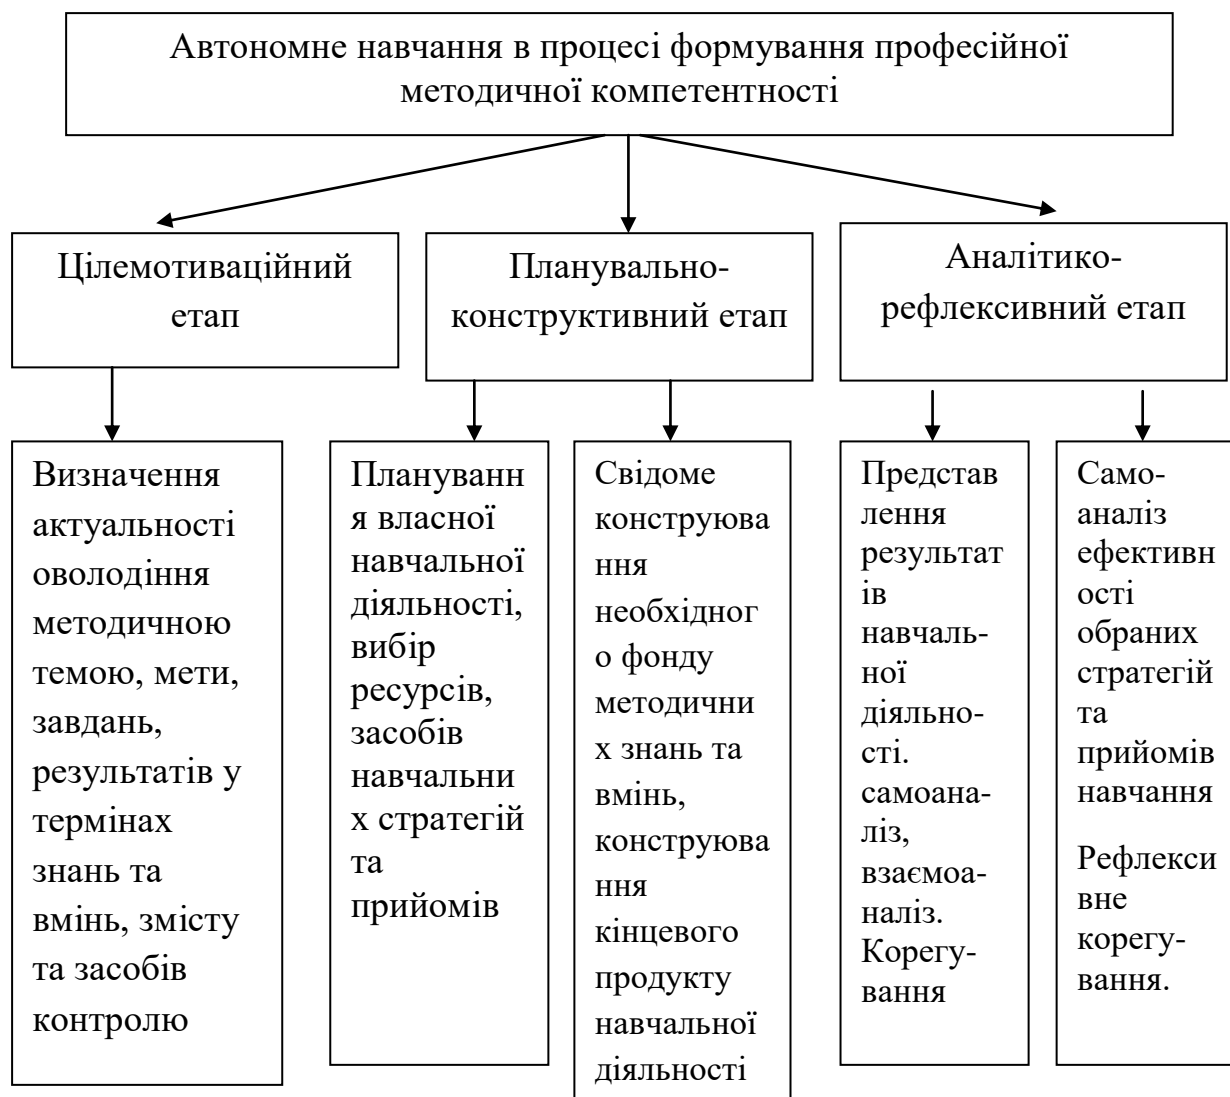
Автономне навчання в процесі формування професійної методичної компетентності

Цілемотиваційний етап

Планувально-конструктивний етап

Аналітико-рефлексивний етап

Визначення актуальності оволодіння методичною темою, мети, завдань, результатів у термінах знань та вмінь, змісту та засобів контролю

Планування власної навчальної діяльності, вибір ресурсів, засобів навчальних стратегій та прийомів

Свідоме конструювання необхідного фонду методичних знань та вмінь, конструювання кінцевого продукту навчальної діяльності

Представлення результатів навчальної діяльності. самоаналіз, взаємоаналіз. Корегування

Самоаналіз ефективності обраних стратегій та прийомів навчання

Рефлексивне корегування.